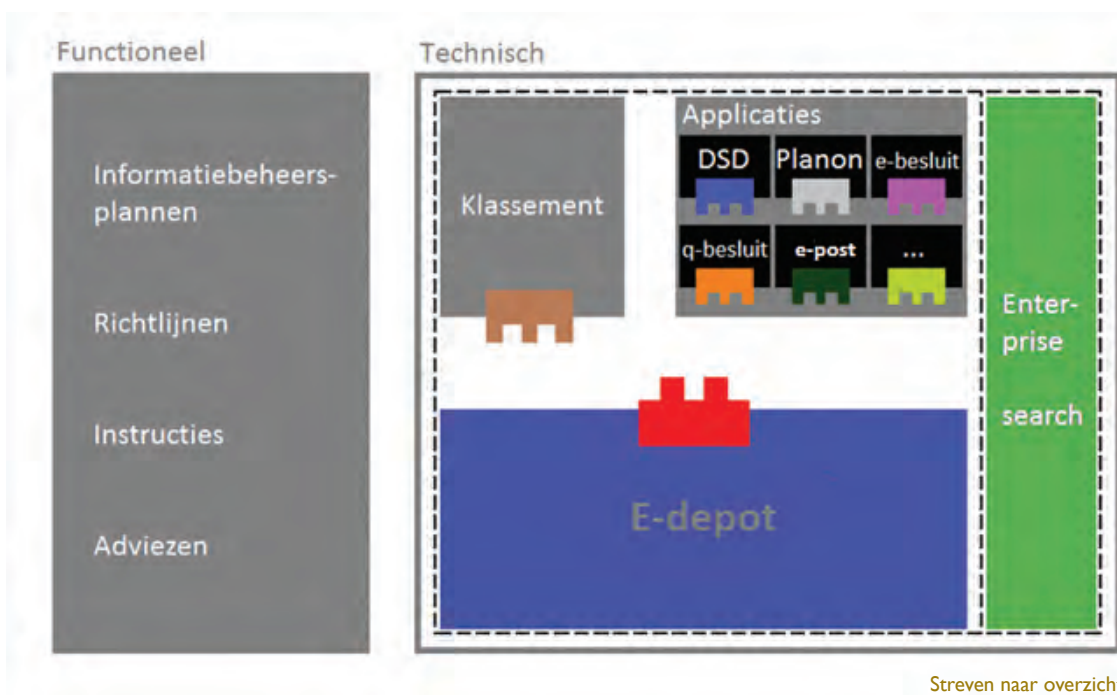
Functioneel

Informatiebeheersplannen

Richtlijnen

Instructies

Adviezen

Technisch

Klassement

Applicaties

DSD

Planon

e-besluit

q-besluit

e-post

...

Enterprise

search

E-depot

Streven naar overzich